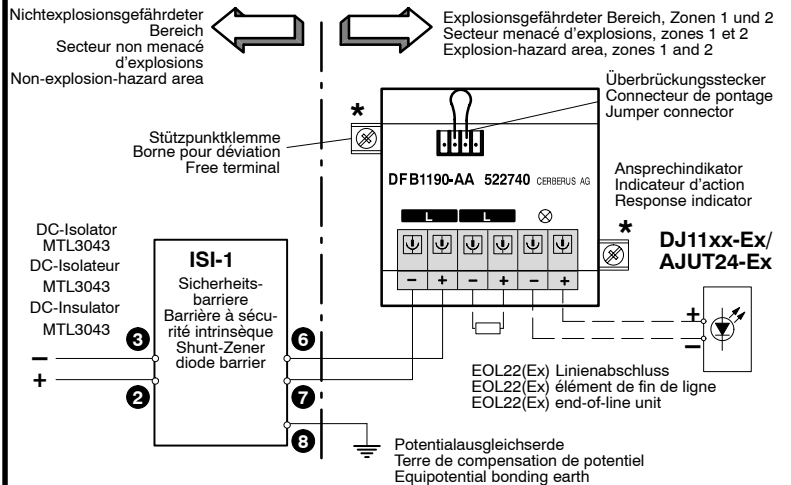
Nichtexplosionsgefährdeter Bereich
Secteur non menacé d'explosions
Non-explosion-hazard area

Explosionsgefährdeter Bereich, Zonen 1 und 2
Secteur menacé d'explosions, zones 1 et 2
Explosion-hazard area, zones 1 and 2

Überbrückungsstecker
Connecteur de pontage
Jumper connector

*

Stützpunktklemme
Borne pour déviation
Free terminal

DFB1190-AA 522740 CERBERUS AG

Ansprechindikator
Indicateur d'action
Response indicator

L L

*

DJ11xx-Ex/
AJUT24-Ex

DC-Isolator
MTL3043
DC-Isolateur
MTL3043
DC-Insulator
MTL3043

ISI-1
Sicherheitsbarriere
Barrière à sécurité intrinsèque
Shunt-Zener diode barrier

– + – + – +

3
–
+
2

6
7
8

+
–

EOL22(Ex) Linienabschluss
EOL22(Ex) élément de fin de ligne
EOL22(Ex) end-of-line unit

Potentialausgleichserde
Terre de compensation de potentiel
Equipotential bonding earth